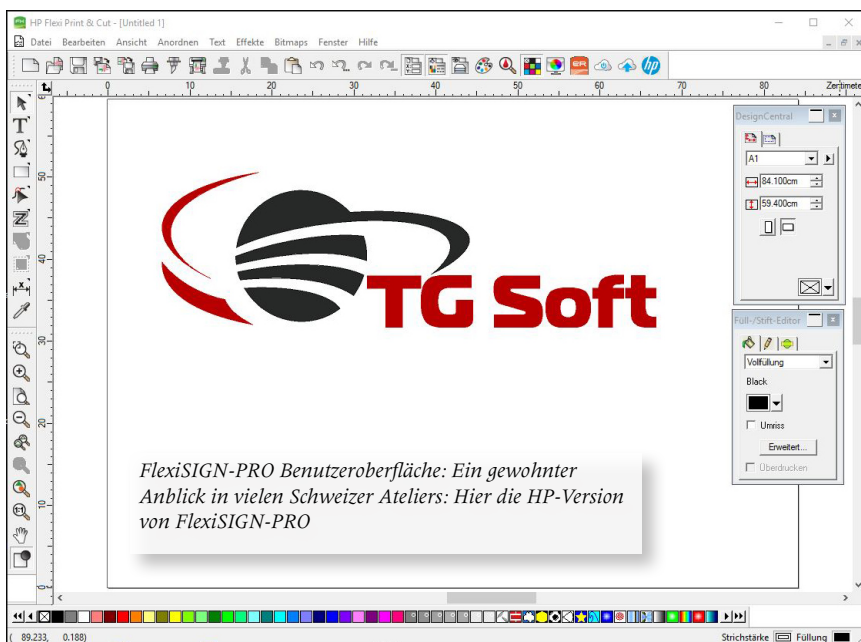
HP Flexi Print & Cut - [Untitled 1]

Datei Bearbeiten Ansicht Anordnen Text Effekte Bitmaps Fenster Hilfe

0 10 20 30 40 50 60 70 80 Zentimeter

DesignCentral

A1

84.100cm

59.400cm

TG Soft

Füll-/Stift-Editor

Vollfüllung

Black

Umriss

Erweitert...

Überdrucken

FlexiSIGN-PRO Benutzeroberfläche: Ein gewohnter Anblick in vielen Schweizer Ateliers: Hier die HP-Version von FlexiSIGN-PRO

( 89.233, 0.188)

Strichstärke Füllung